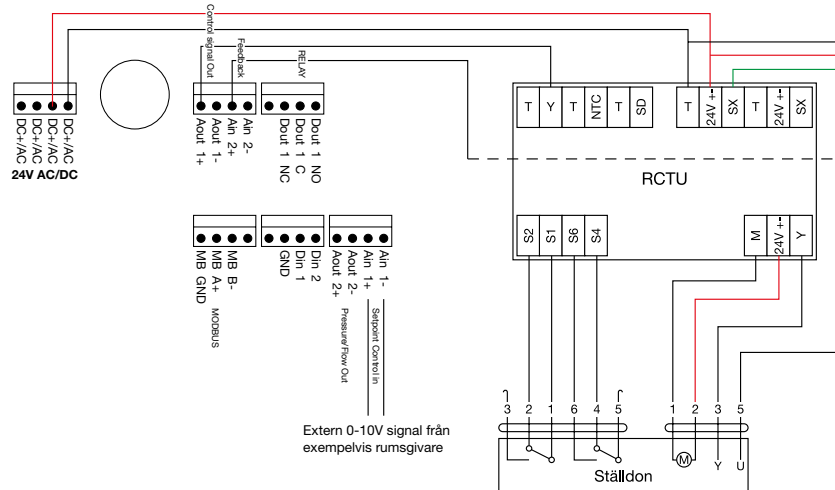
Control signal Out
Feedback
RELAY

DC+/AC
DC+/AC
DC+/AC
DC+/AC
24V AC/DC

Aout 1+
Aout 1-
Ain 2+
Ain 2-

Dout 1 NC
Dout 1 C
Dout 1 NO

T
Y
T
NTC
T
SD
T
24V +-
SX
T
24V +-
SX

RCTU

MB GND
MB A+
MB B-
MODBUS

GND
Din 1
Din 2

Aout 2+
Aout 2-
Pressure/Flow Out
Ain 1+
Ain 1-
Setpoint Control In

S2
S1
S6
S4
M
24V +-
Y

Extern 0-10V signal från exempelvis rumsgivare

3
2
1
6
4
5
1
2
3
5

M
Y
U
Ställdon